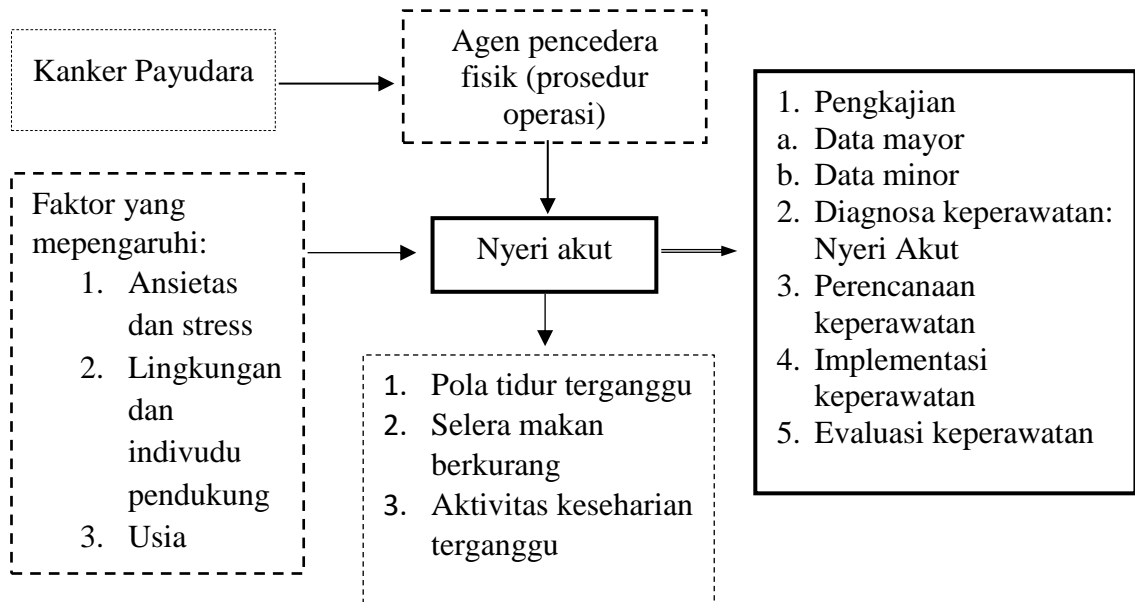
Kanker Payudara

Agen pencedera fisik (prosedur operasi)

1. Pengkajian
a. Data mayor
b. Data minor
2. Diagnosa keperawatan: Nyeri Akut
3. Perencanaan keperawatan
4. Implementasi keperawatan
5. Evaluasi keperawatan

Faktor yang mepengaruhi:
1. Ansietas dan stress
2. Lingkungan dan indivudu pendukung
3. Usia

Nyeri akut

1. Pola tidur terganggu
2. Selera makan berkurang
3. Aktivitas keseharian terganggu